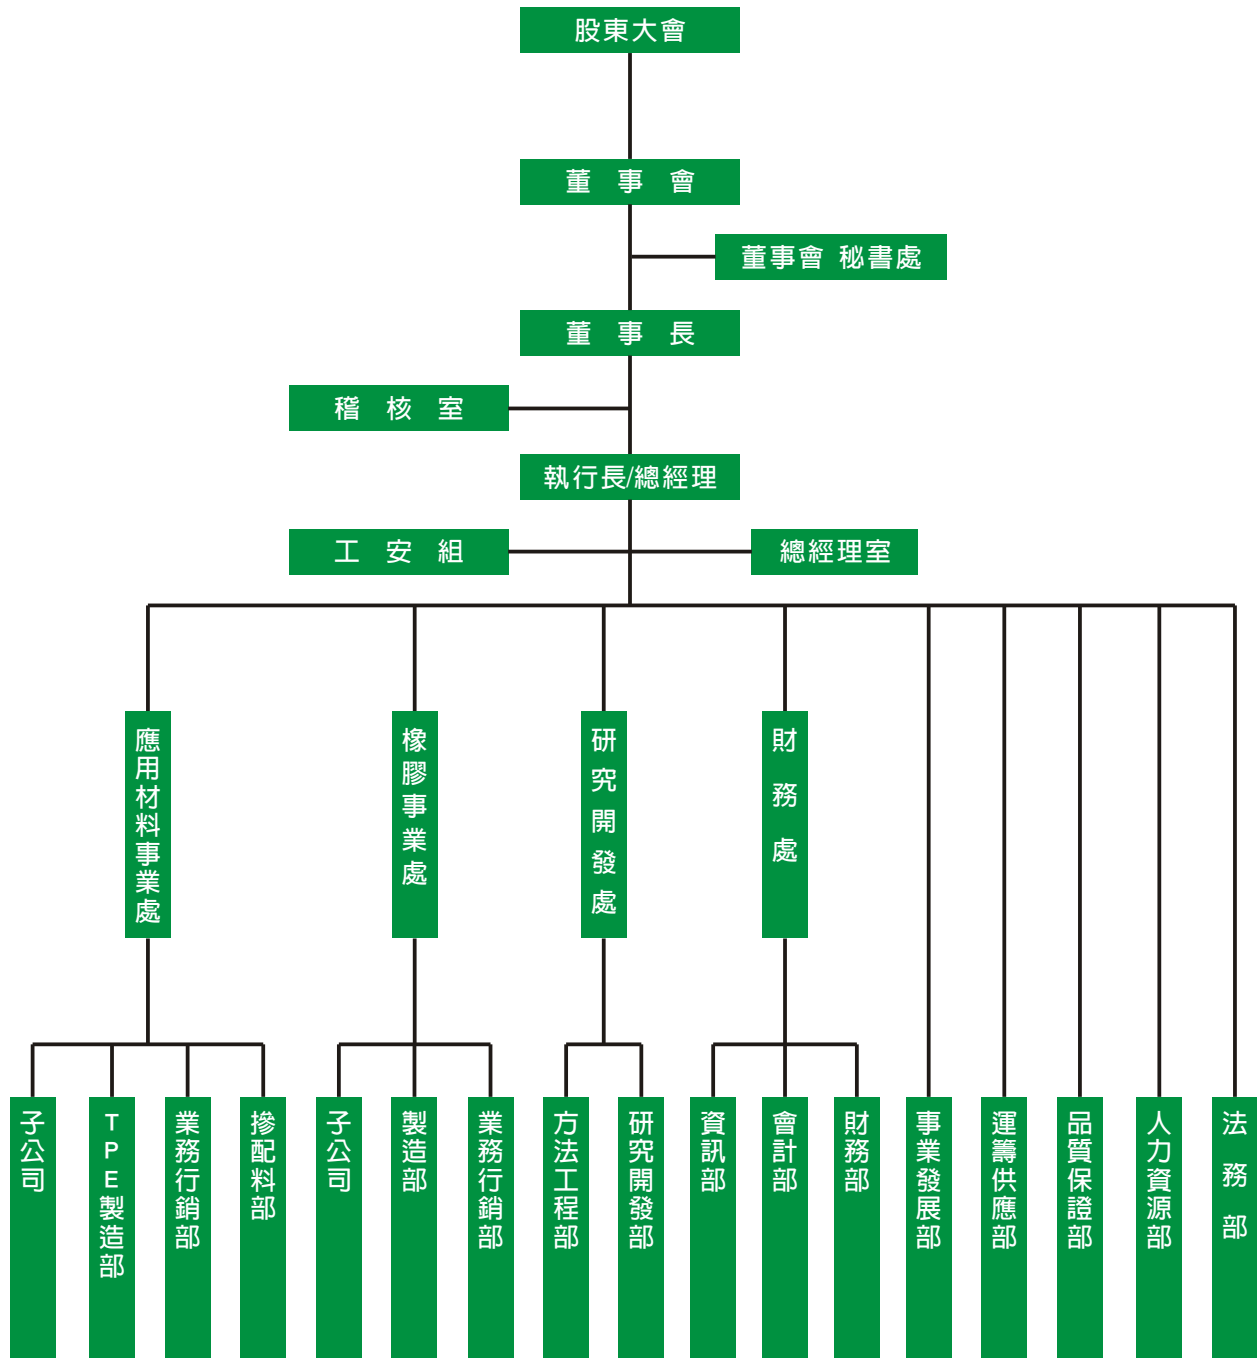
股東大會

董 事 會

董事會 秘書處

董 事 長

稽 核 室

執行長/總經理

工 安 組

總經理室

應用材料事業處

橡膠事業處

研究開發處

財務處

子公司

TPE製造部

業務行銷部

摻配料部

子公司

製造部

業務行銷部

方法工程部

研究開發部

資訊部

會計部

財務部

事業發展部

運籌供應部

品質保證部

人力資源部

法務部